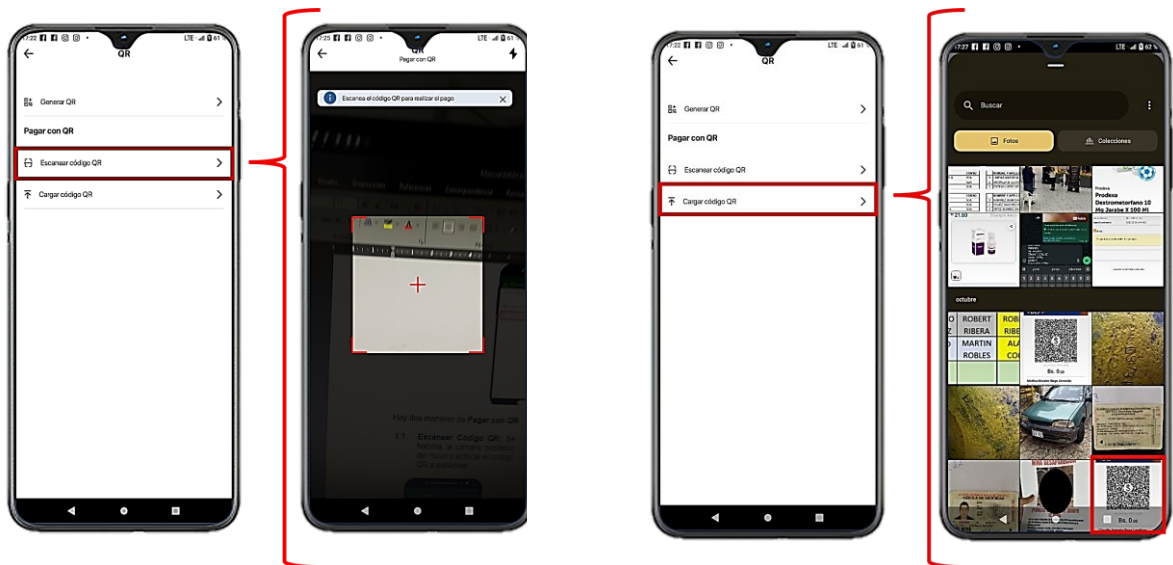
17:22 LTE 61

QR

Generar QR

Pagar con QR

Escanear código QR

Cargar código QR

17:25 LTE 61

QR
Pagar con QR

Escanea el código QR para realizar el pago

Hay dos maneras de Pagar con QR

1.1 Escanear Código QR:

17:22 LTE 61

QR

Generar QR

Pagar con QR

Escanear código QR

Cargar código QR

17:27 LTE 62 %

Buscar

Fotos

Colecciones

Prodexa
Dextrometorfano 10 Mg Jarabe X 100 Ml

21:00

octubre

ROBERT RIBERA
MARTIN ROBLES

Bs. 0.oo

Bs. 0.oo